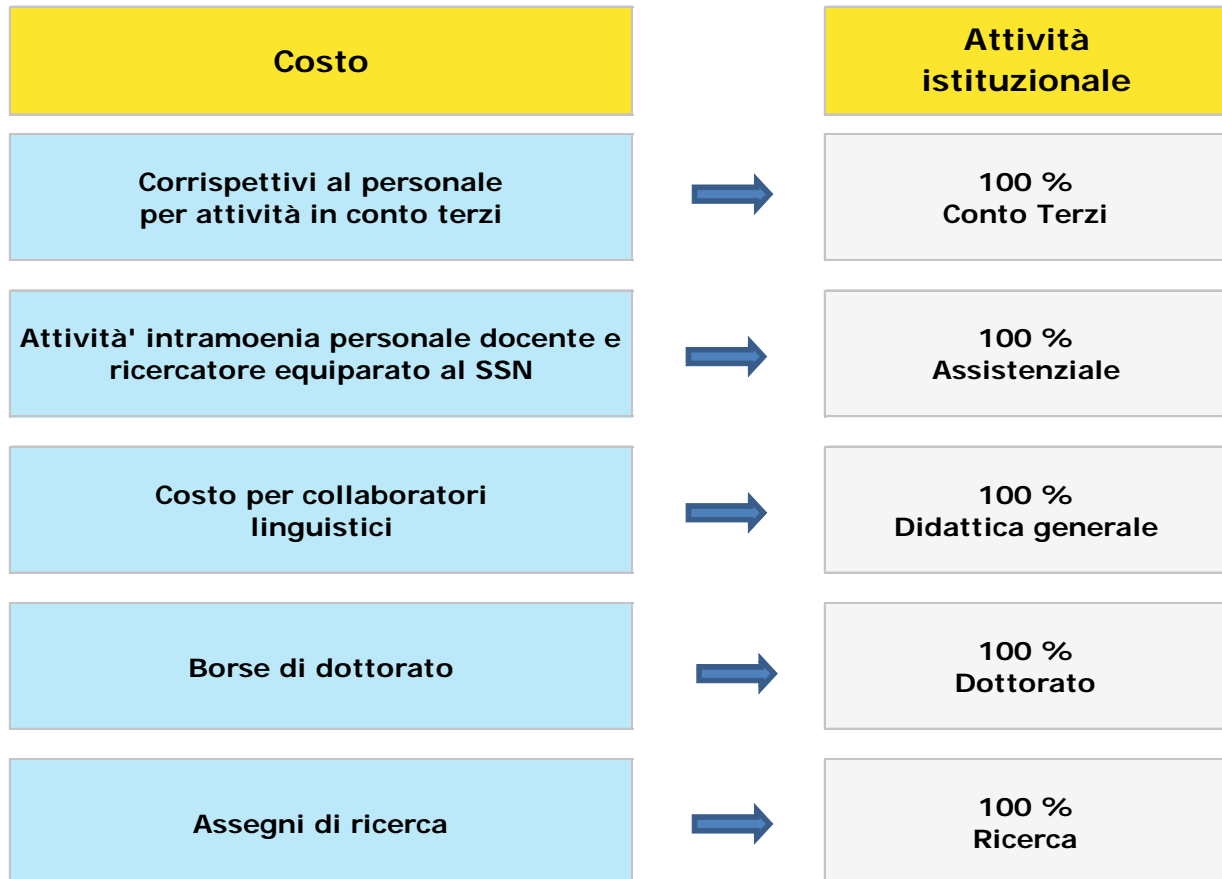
| Costo | Attività istituzionale |
|---|---|
| Corrispettivi al personale per attività in conto terzi | 100 % Conto Terzi |
| Attività' intramoenia personale docente e ricercatore equiparato al SSN | 100 % Assistenziale |
| Costo per collaboratori linguistici | 100 % Didattica generale |
| Borse di dottorato | 100 % Dottorato |
| Assegni di ricerca | 100 % Ricerca |